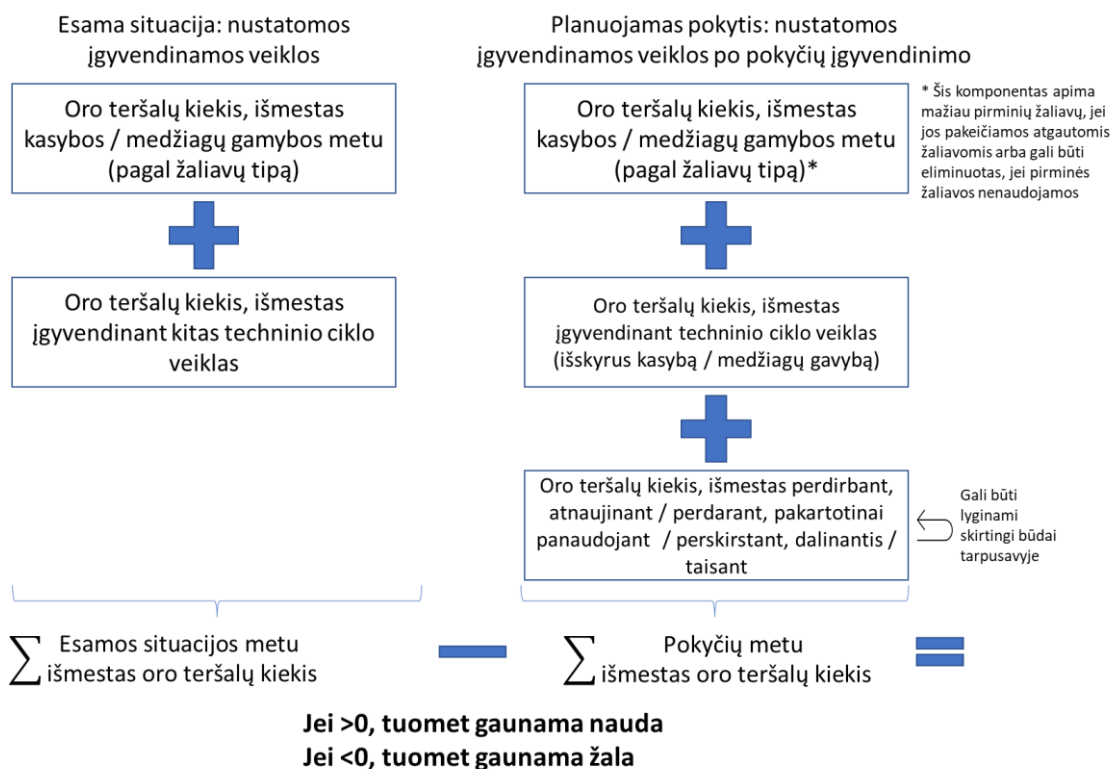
Esama situacija: nustatomos įgyvendinamos veiklos

Oro teršalų kiekis, išmestas kasybos / medžiagų gamybos metu (pagal žaliavų tipą)

Oro teršalų kiekis, išmestas įgyvendinant kitas techninio ciklo veiklas

Planuojamas pokytis: nustatomos įgyvendinamos veiklos po pokyčių įgyvendinimo

Oro teršalų kiekis, išmestas kasybos / medžiagų gamybos metu (pagal žaliavų tipą)*

* Šis komponentas apima mažiau pirminių žaliavų, jei jos pakeičiamos atgautomis žaliavomis arba gali būti eliminuotas, jei pirminės žaliavos nenaudojamos

Oro teršalų kiekis, išmestas įgyvendinant techninio ciklo veiklas (išskyrus kasybą / medžiagų gavybą)

Oro teršalų kiekis, išmestas perdirbant, atnaujinant / perdarant, pakartotinai panaudojant / perskirstant, dalinantis / taisant

Gali būti lyginami skirtingi būdai tarpusavyje

$\sum$ Esamos situacijos metu išmestas oro teršalų kiekis

$\sum$ Pokyčių metu išmestas oro teršalų kiekis

Jei >0, tuomet gaunama nauda
Jei <0, tuomet gaunama žala